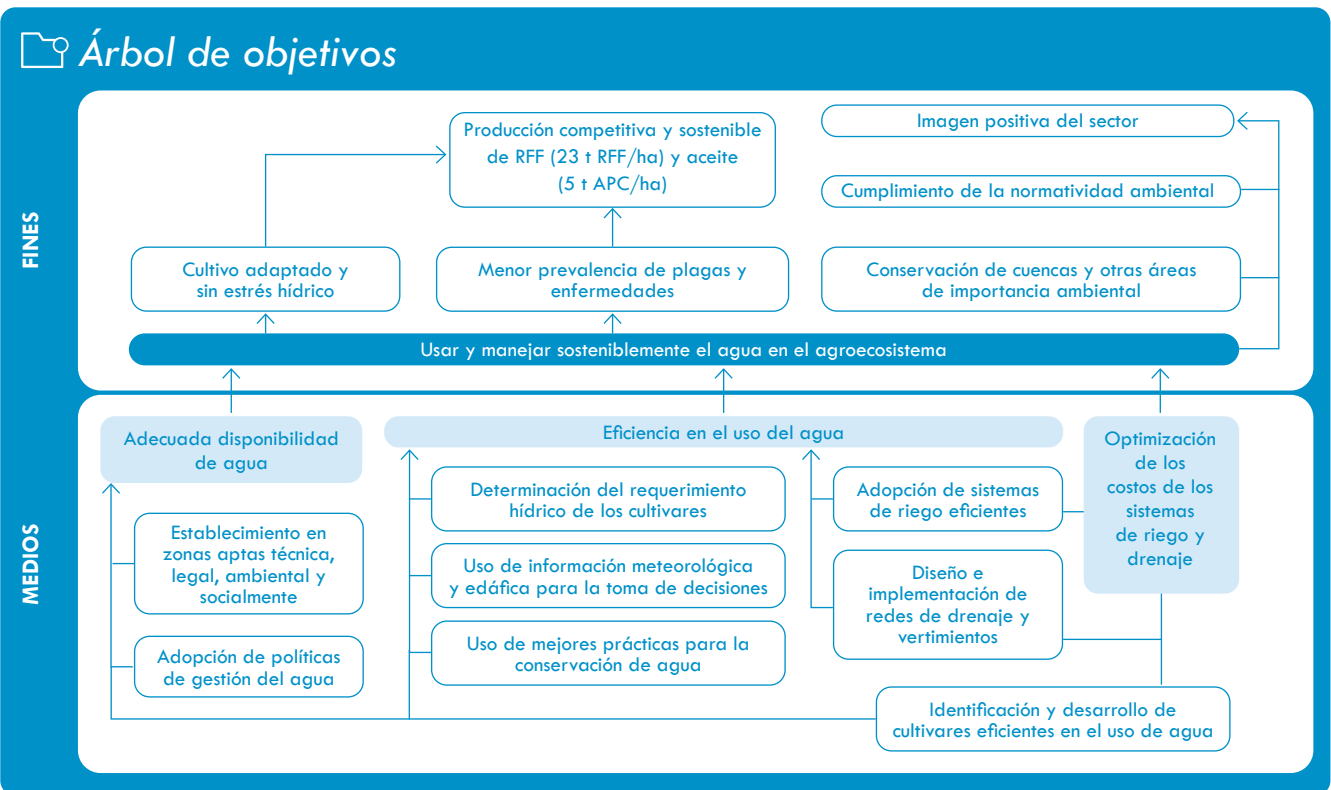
Árbol de objetivos

FINES

Producción competitiva y sostenible de RFF (23 t RFF/ha) y aceite (5 t APC/ha)

Imagen positiva del sector

Cumplimiento de la normatividad ambiental

Cultivo adaptado y sin estrés hídrico

Menor prevalencia de plagas y enfermedades

Conservación de cuencas y otras áreas de importancia ambiental

Usar y manejar sosteniblemente el agua en el agroecosistema

MEDIOS

Adecuada disponibilidad de agua

Eficiencia en el uso del agua

Optimización de los costos de los sistemas de riego y drenaje

Establecimiento en zonas aptas técnica, legal, ambiental y socialmente

Adopción de políticas de gestión del agua

Determinación del requerimiento hídrico de los cultivares

Uso de información meteorológica y edáfica para la toma de decisiones

Uso de mejores prácticas para la conservación de agua

Adopción de sistemas de riego eficientes

Diseño e implementación de redes de drenaje y vertimientos

Identificación y desarrollo de cultivares eficientes en el uso de agua